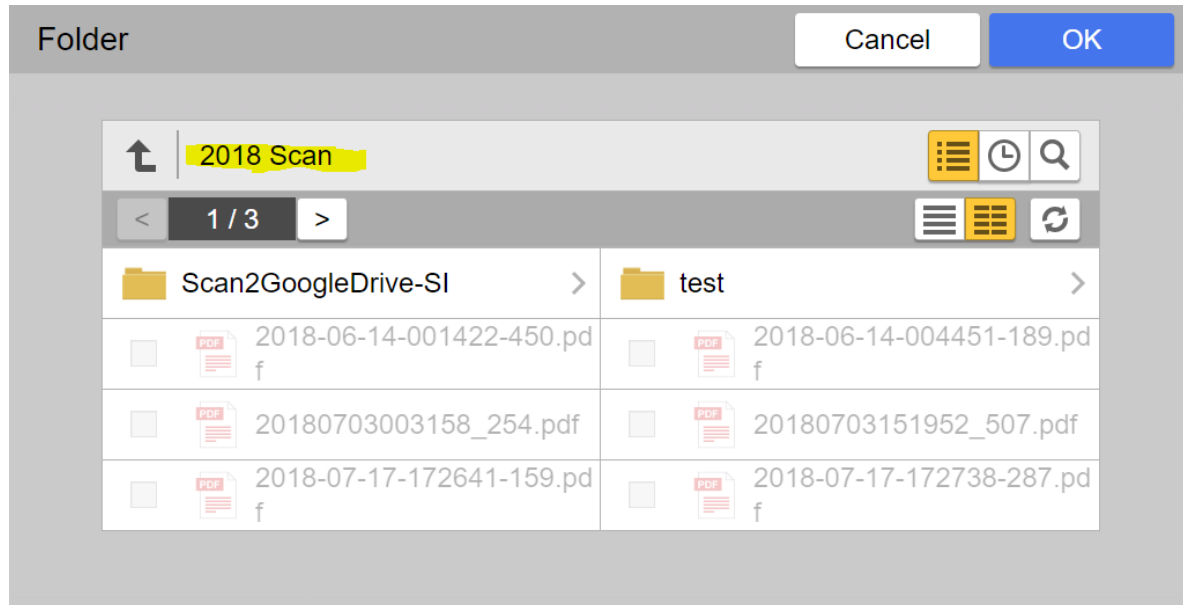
Folder

Cancel

OK

2018 Scan

<

1 / 3

>

Scan2GoogleDrive-SI

test

PDF 2018-06-14-001422-450.pdf

PDF 2018-06-14-004451-189.pdf

PDF 20180703003158_254.pdf

PDF 20180703151952_507.pdf

PDF 2018-07-17-172641-159.pdf

PDF 2018-07-17-172738-287.pdf